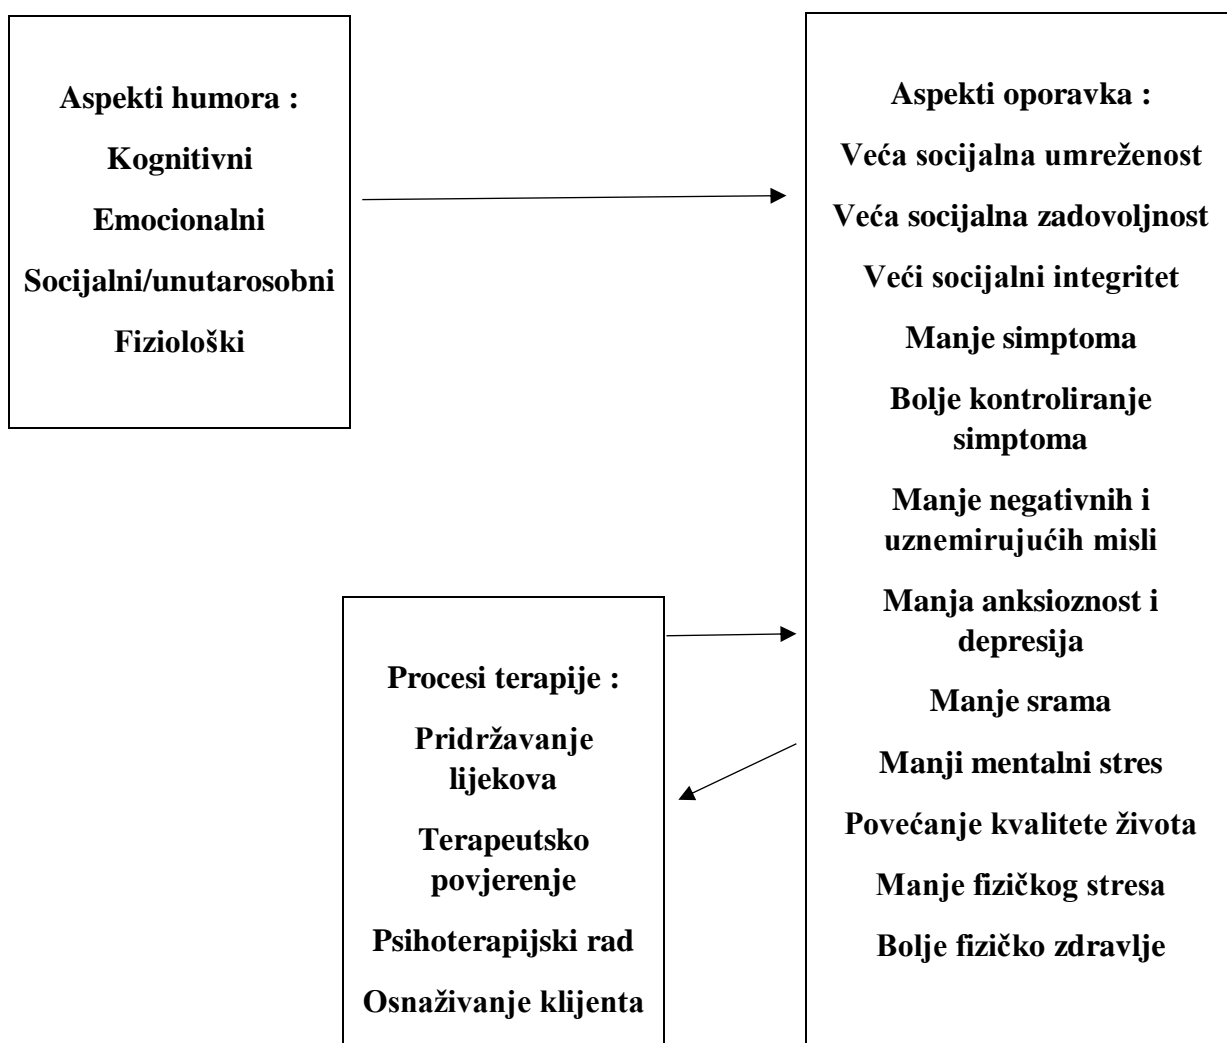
Aspekti humora :

Kognitivni

Emocionalni

Socijalni/unutarosobni

Fiziološki

Aspekti oporavka :

Veća socijalna umreženost

Veća socijalna zadovoljnost

Veći socijalni integritet

Manje simptoma

Bolje kontroliranje simptoma

Manje negativnih i uznemirujućih misli

Manja anksioznost i depresija

Manje srama

Manji mentalni stres

Povećanje kvalitete života

Manje fizičkog stresa

Bolje fizičko zdravlje

Procesi terapije :

Pridržavanje lijekova

Terapeutsko povjerenje

Psihoterapijski rad

Osnaživanje klijenta